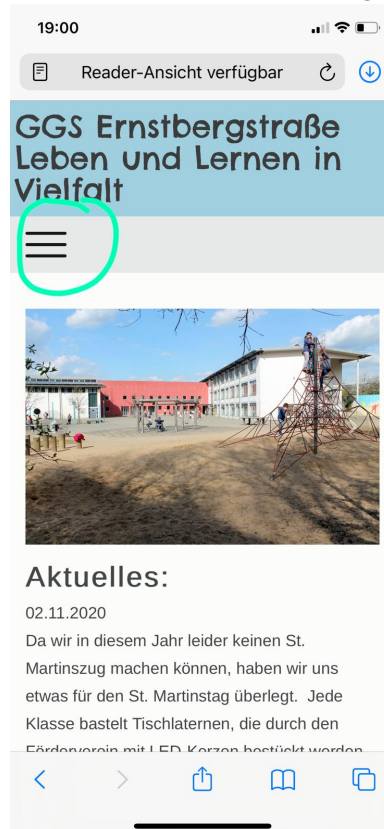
19:00

Reader-Ansicht verfügbar

GGS Ernstbergstraße Leben und Lernen in Vielfalt

Aktuelles:

02.11.2020

Da wir in diesem Jahr leider keinen St. Martinszug machen können, haben wir uns etwas für den St. Martinstag überlegt. Jede Klasse bastelt Tischlaternen, die durch den Förderverein mit LED-Kerzen bestückt werden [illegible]